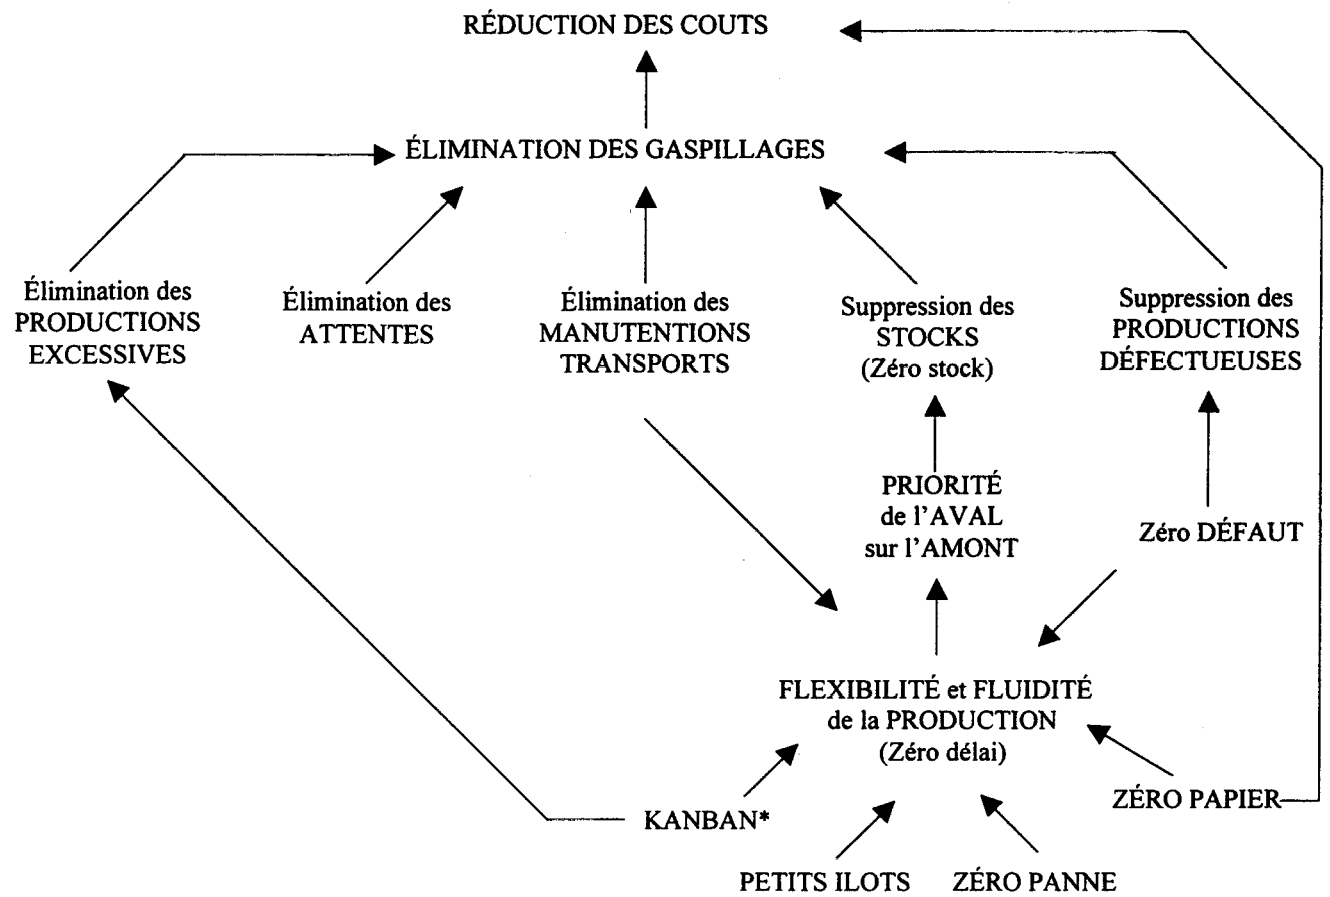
RÉDUCTION DES COUTS

ÉLIMINATION DES GASPILLAGES

Élimination des PRODUCTIONS EXCESSIVES

Élimination des ATTENTES

Élimination des MANUTENTIONS TRANSPORTS

Suppression des STOCKS (Zéro stock)

Suppression des PRODUCTIONS DÉFECTUEUSES

PRIORITÉ de l'AVAL sur l'AMONT

Zéro DÉFAUT

FLEXIBILITÉ et FLUIDITÉ de la PRODUCTION (Zéro délai)

KANBAN*

ZÉRO PAPIER

PETITS ILOTS

ZÉRO PANNE